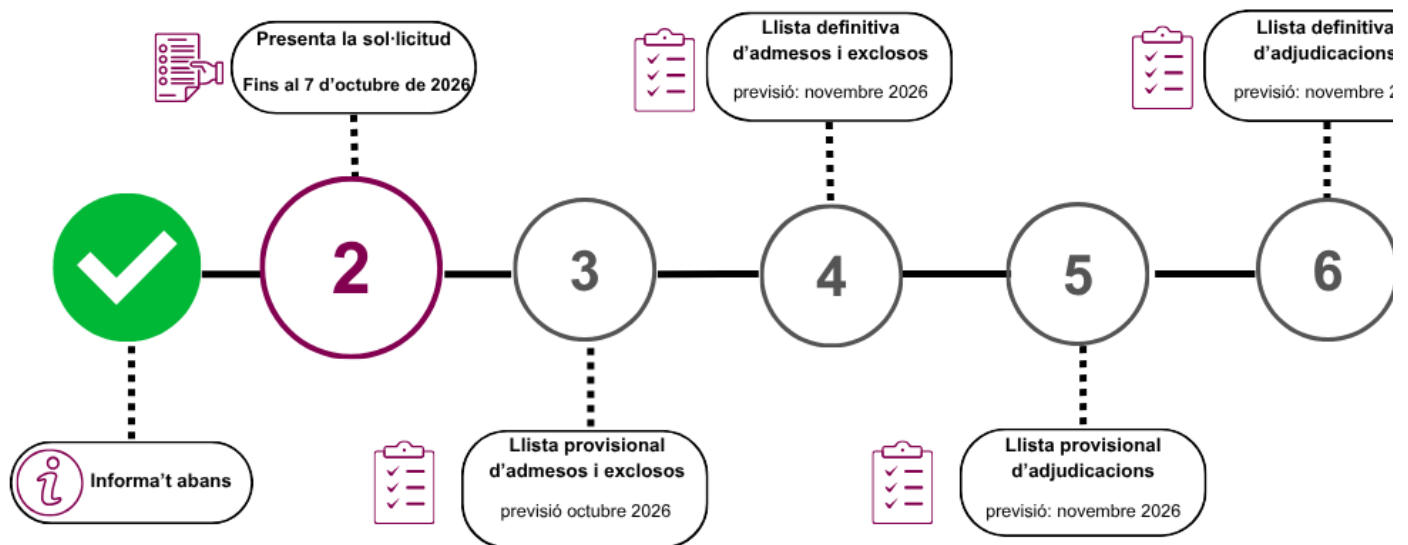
Presenta la sol·licitud

Fins al 7 d'octubre de 2026

Llista definitiva d'admesos i exclosos

previsió: novembre 2026

Llista definitiva d'adjudicacions

previsió: novembre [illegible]

2

3

4

5

6

Informa't abans

Llista provisional d'admesos i exclosos

previsió octubre 2026

Llista provisional d'adjudicacions

previsió: novembre 2026